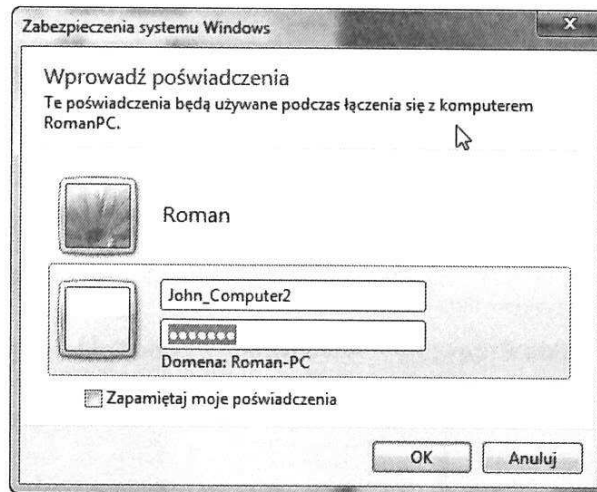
Zabezpieczenia systemu Windows

Wprowadź poświadczenia

Te poświadczenia będą używane podczas łączenia się z komputerem RomanPC.

Roman

John_Computer2

••••••••

Domena: Roman-PC

Zapamiętaj moje poświadczenia

OK

Anuluj